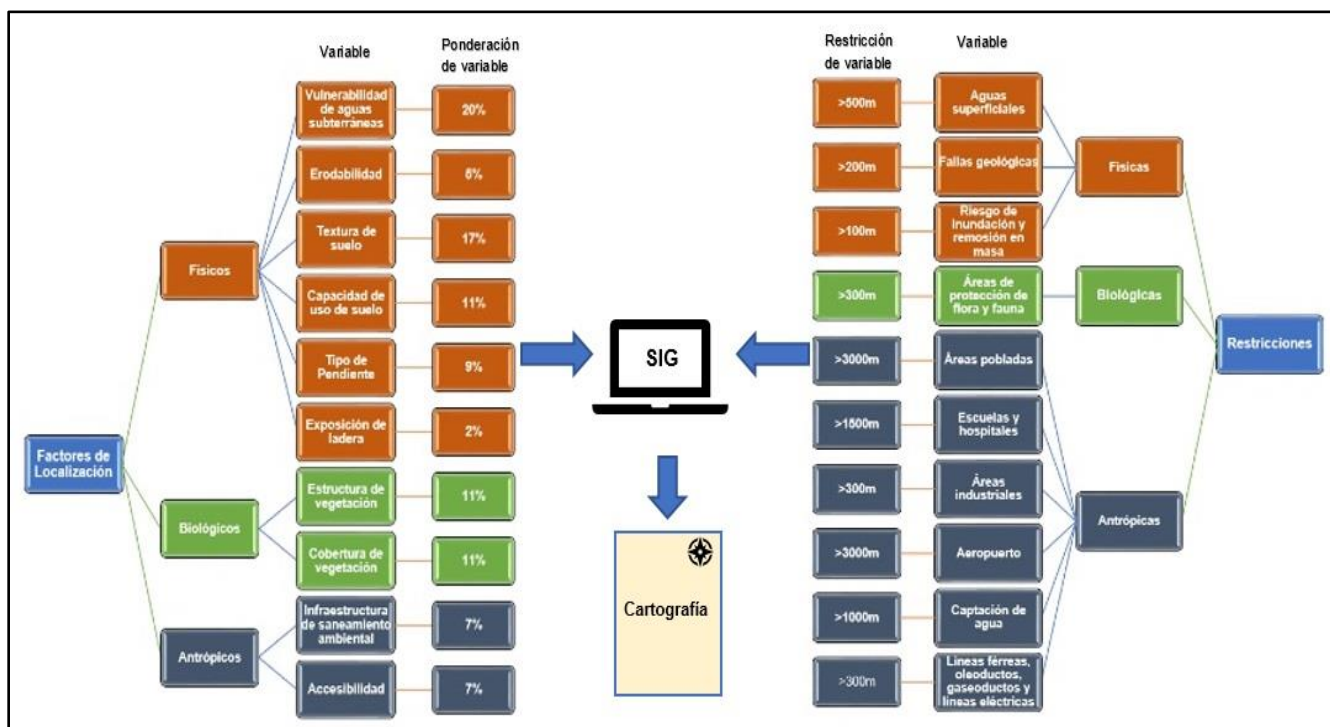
Variable

Ponderación de variable

Factores de Localización

Físicos

Vulnerabilidad de aguas subterráneas

20%

Erodabilidad

5%

Textura de suelo

17%

Capacidad de uso de suelo

11%

Tipo de Pendiente

9%

Exposición de ladera

2%

Biológicos

Estructura de vegetación

11%

Cobertura de vegetación

11%

Antrópicos

Infraestructura de saneamiento ambiental

7%

Accesibilidad

7%

SIG

Cartografía

Restricción de variable

Variable

>500m

Aguas superficiales

>200m

Fallas geológicas

>100m

Riesgo de inundación y remoción en masa

Físicas

>300m

Áreas de protección de flora y fauna

Biológicas

Restricciones

>3000m

Áreas pobladas

>1500m

Escuelas y hospitales

>300m

Áreas industriales

>3000m

Aeropuerto

>1000m

Captación de agua

>300m

Líneas férreas, oleoductos, gaseoductos y líneas eléctricas

Antrópicas